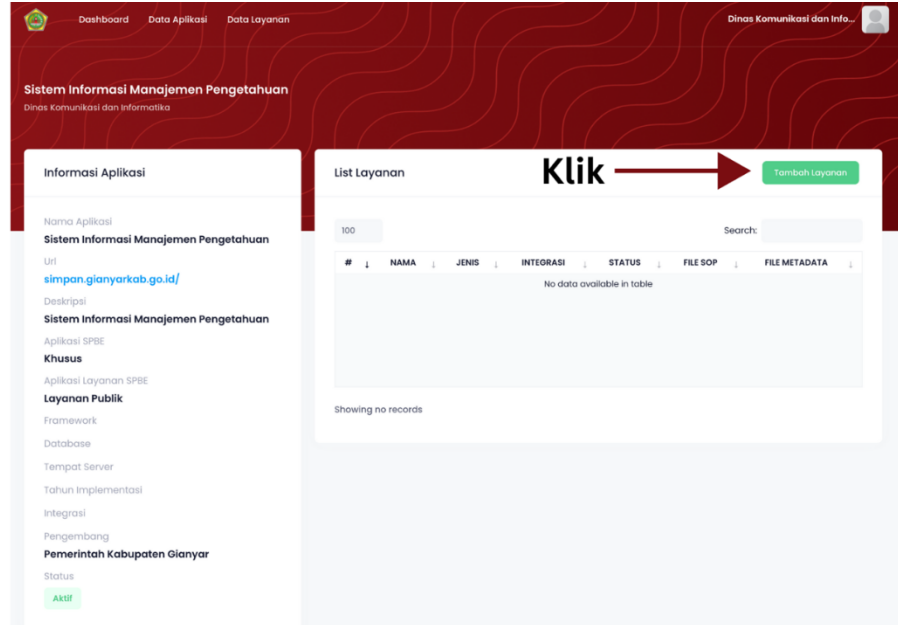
Dashboard Data Aplikasi Data Layanan

Dinas Komunikasi dan Info...

Sistem Informasi Manajemen Pengetahuan
Dinas Komunikasi dan Informatika

Informasi Aplikasi

Nama Aplikasi
Sistem Informasi Manajemen Pengetahuan
Url
simpan.gianyarkab.go.id/
Deskripsi
Sistem Informasi Manajemen Pengetahuan
Aplikasi SPBE
Khusus
Aplikasi Layanan SPBE
Layanan Publik
Framework
Database
Tempat Server
Tahun Implementasi
Integrasi
Pengembang
Pemerintah Kabupaten Gianyar
Status
Aktif

List Layanan

Klik

Tambah Layanan

100

Search:

| # | NAMA | JENIS | INTEGRASI | STATUS | FILE SOP | FILE METADATA |
|---|---|---|---|---|---|---|
| No data available in table | | | | | | |

Showing no records